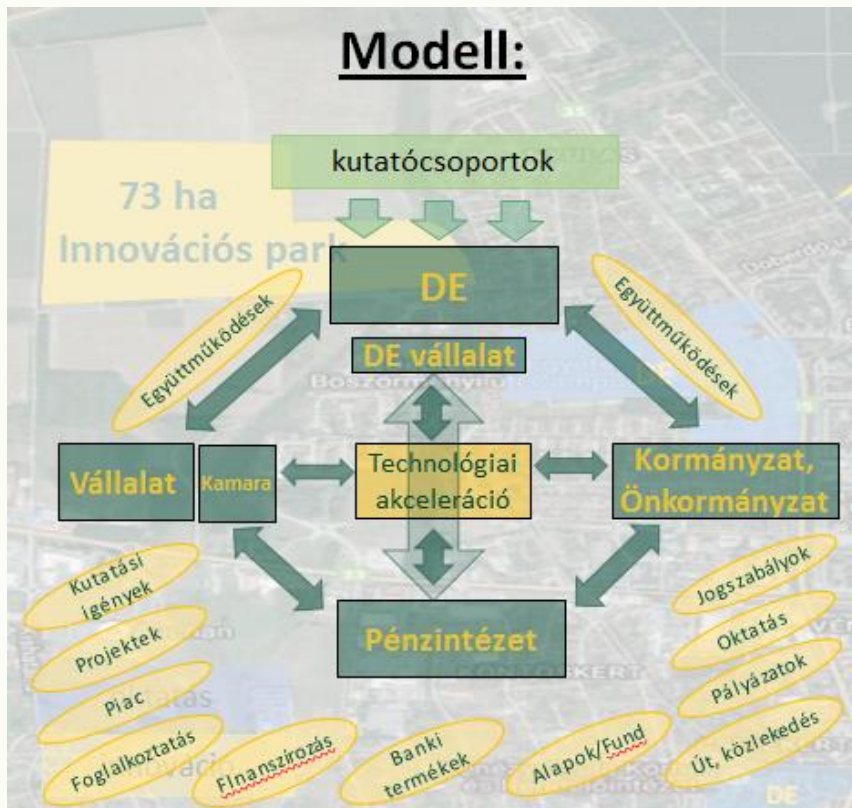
Modell:

kutatócsoportok

73 ha
Innovációs park

DE

Együttműködések

Együttműködések

DE vállalat

Vállalat

Kamara

Technológiai akceleráció

Kormányzat, Önkormányzat

Pénzintézet

Kutatási igények

Projektek

Piac

Foglalkoztatás

Finanszírozás

Banki termékek

Alapok/Fund

Jogszabályok

Oktatás

Pályázatok

Út, közlekedés